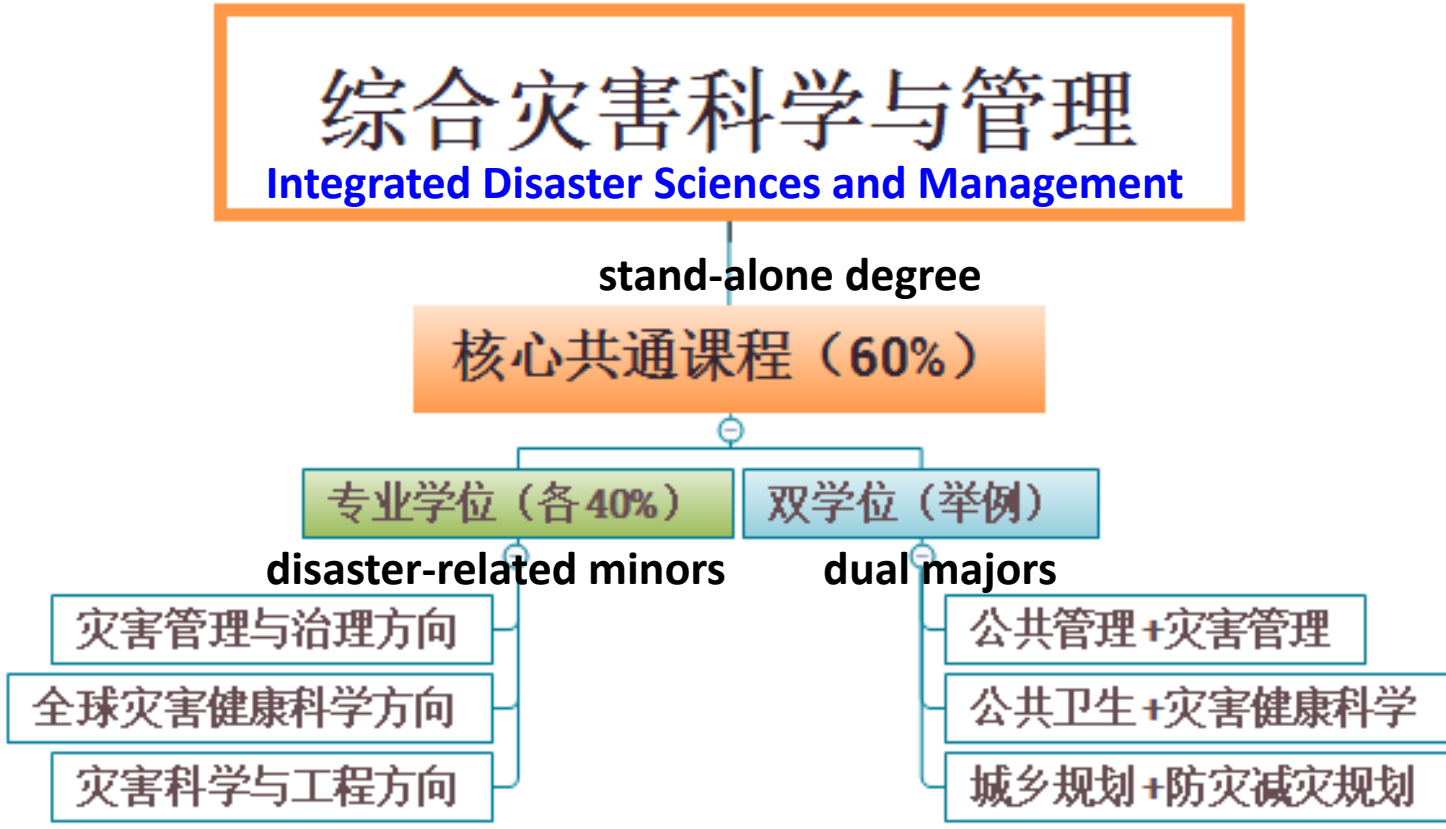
综合灾害科学与管理
Integrated Disaster Sciences and Management

stand-alone degree

核心共通课程（60%）

专业学位（各40%）

disaster-related minors

灾害管理与治理方向

全球灾害健康科学方向

灾害科学与工程方向

双学位（举例）

dual majors

公共管理+灾害管理

公共卫生+灾害健康科学

城乡规划+防灾减灾规划